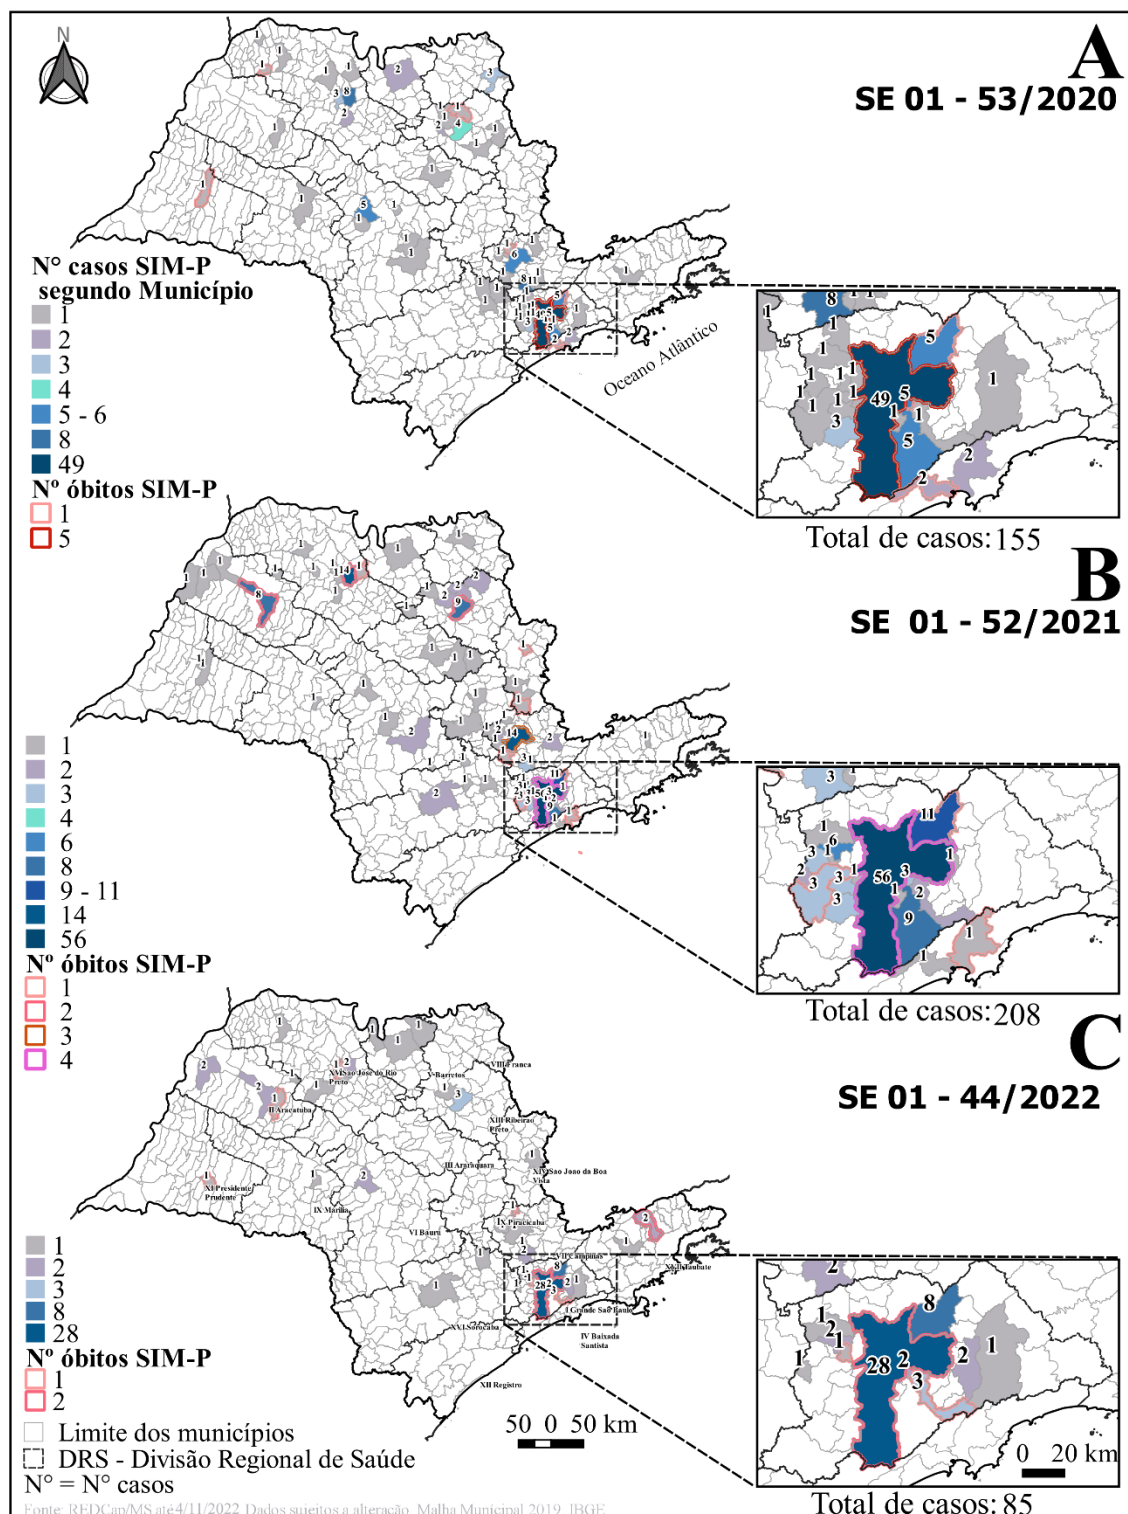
N

A
SE 01 - 53/2020

N° casos SIM-P segundo Município
1
2
3
4
5 - 6
8
49
N° óbitos SIM-P
1
5

Oceano Atlântico

Total de casos: 155

B
SE 01 - 52/2021

1
2
3
4
6
8
9 - 11
14
56
N° óbitos SIM-P
1
2
3
4

Total de casos: 208

C
SE 01 - 44/2022

XV São José do Rio Preto
V Barretos
VIII Franca
II Araçatuba
XIII Ribeirão Preto
III Araraquara
XIV São João da Boa Vista
XI Presidente Prudente
IX Marília
X Piracicaba
VI Bauru
VII Campinas
XVII Taubaté
I Grande São Paulo
XVI Sorocaba
IV Baixada Santista
XII Registro

1
2
3
8
28
N° óbitos SIM-P
1
2

Limite dos municípios
DRS - Divisão Regional de Saúde
N° = N° casos

50 0 50 km

0 20 km

Total de casos: 85

Fonte: REDCap/MS até 4/11/2022 Dados sujeitos a alteração. Malha Municipal 2019, IBGE